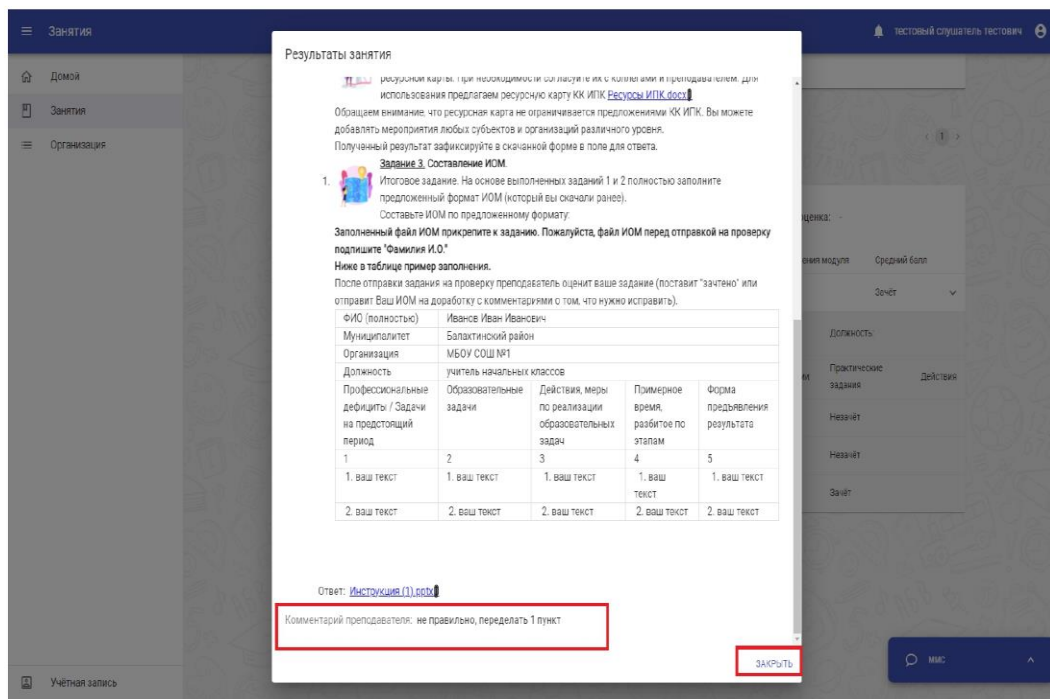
≡ Занятия

тестовый слушатель тестович

Домой
Занятия
Организация

Учётная запись

Результаты занятия

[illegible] ресурсной карты. При необходимости согласуйте их с коллегами и преподавателем. Для использования предлагаем ресурсную карту КК ИПК Ресурсы ИПК.docx

Обращаем внимание, что ресурсная карта не ограничивается предложениями КК ИПК. Вы можете добавлять мероприятия любых субъектов и организаций различного уровня.

Полученный результат зафиксируйте в скачанной форме в поле для ответа.

1. Задание 3. Составление ИОМ.
Итоговое задание. На основе выполненных заданий 1 и 2 полностью заполните предложенный формат ИОМ (который вы скачали ранее).
Составьте ИОМ по предложенному формату.

Заполненный файл ИОМ прикрепите к заданию. Пожалуйста, файл ИОМ перед отправкой на проверку подпишите "Фамилия И.О."

Ниже в таблице пример заполнения.

После отправки задания на проверку преподаватель оценит ваше задание (поставит "зачтено" или отправит Ваш ИОМ на доработку с комментариями о том, что нужно исправить).

| ФИО (полностью) | Иванов Иван Иванович | | | |
|---|---|---|---|---|
| Муниципалитет | Балахтинский район | | | |
| Организация | МБОУ СОШ №1 | | | |
| Должность | учитель начальных классов | | | |
| Профессиональные дефициты / Задачи на предстоящий период | Образовательные задачи | Действия, меры по реализации образовательных задач | Примерное время, разбитое по этапам | Форма предъявления результата |
| 1 | 2 | 3 | 4 | 5 |
| 1. ваш текст | 1. ваш текст | 1. ваш текст | 1. ваш текст | 1. ваш текст |
| 2. ваш текст | 2. ваш текст | 2. ваш текст | 2. ваш текст | 2. ваш текст |

Ответ: Инструкция (1).pptx

Комментарий преподавателя: не правильно, переделать 1 пункт

ЗАКРЫТЬ

‹ 1 ›
оценка: -
ения модуля
Средний балл
Зачёт
Должность
ии
Практические задания
Действия
Незачёт
Незачёт
Зачёт
МИС